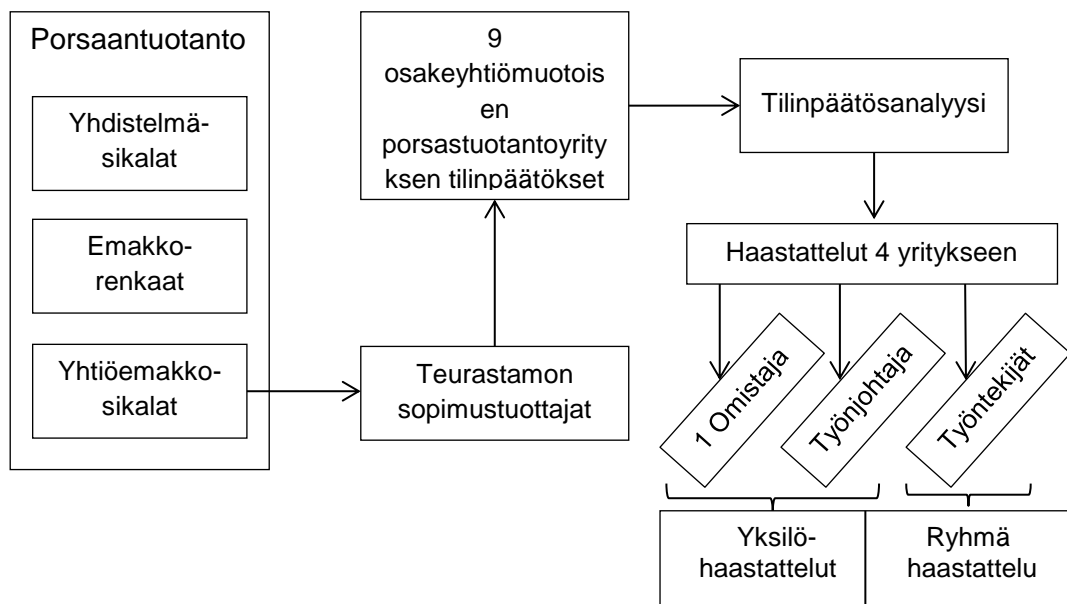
Porsaantuotanto

Yhdistelmäsikalat

Emakkorenkaat

Yhtiöemakkosikalat

Teurastamon sopimustuottajat

9 osakeyhtiömuotoisen porsastuotantoyrityksen tilinpäätökset

Tilinpäätösanalyysi

Haastattelut 4 yritykseen

1 Omistaja

Työnjohtaja

Työntekijät

Yksilöhaastattelut

Ryhmä haastattelu